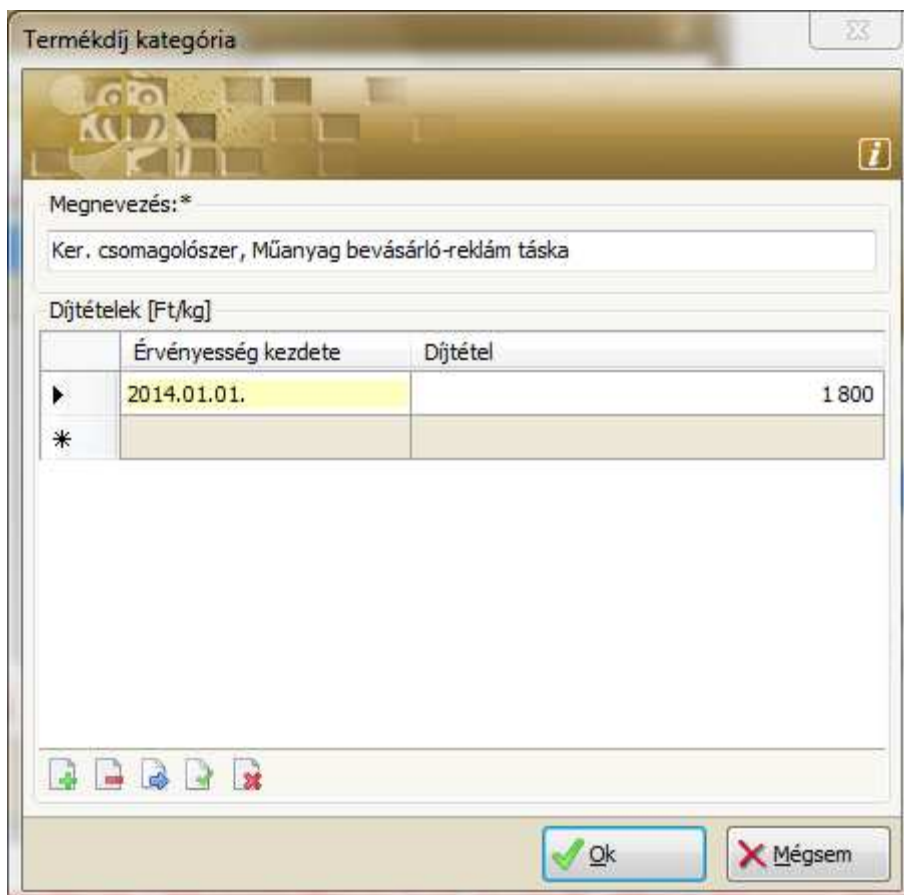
Termékdíj kategória

Megnevezés:*

Ker. csomagolószer, Műanyag bevásárló-reklám táska

Díjtételek [Ft/kg]

| | Érvényesség kezdete | Díjtétel |
|---|---|---|
| ▸ | 2014.01.01. | 1 800 |
| * | | |

Ok

Mégsem